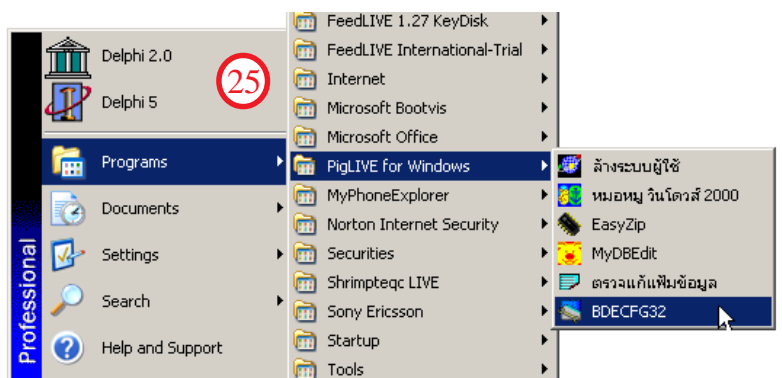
Delphi 2.0
Delphi 5
25
Programs
Documents
Settings
Search
Help and Support
Professional

FeedLIVE 1.27 KeyDisk
FeedLIVE International-Trial
Internet
Microsoft Bootvis
Microsoft Office
PigLIVE for Windows
MyPhoneExplorer
Norton Internet Security
Securities
Shrimpteqc LIVE
Sony Ericsson
Startup
Tools

ล้างระบบผู้ใช้
หมอหมู วินโดวส์ 2000
EasyZip
MyDBEdit
ตรวจแก้แฟ้มข้อมูล
BDECFG32